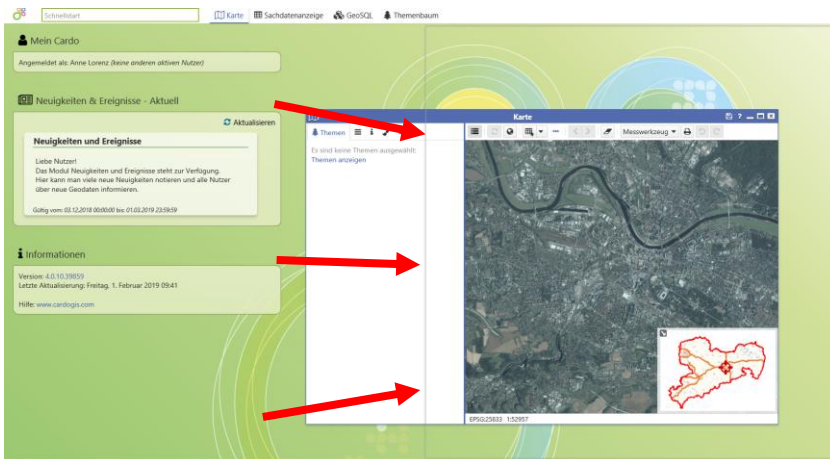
Schnellstart

Karte Sachdatenanzeige GeoSQL Themenbaum

Mein Cardo

Angemeldet als: Anne Lorenz (keine anderen aktiven Nutzer)

Neuigkeiten & Ereignisse - Aktuell

Aktualisieren

Neuigkeiten und Ereignisse

Liebe Nutzer!
Das Modul Neuigkeiten und Ereignisse steht zur Verfügung.
Hier kann man viele neue Neuigkeiten notieren und alle Nutzer über neue Geodaten informieren.

Gültig vom: 03.12.2018 00:00:00 bis: 01.03.2019 23:59:59

Informationen

Version: 4.0.10.39859
Letzte Aktualisierung: Freitag, 1. Februar 2019 09:41

Hilfe: www.cardogis.com

Karte

Themen

Es sind keine Themen ausgewählt.
Themen anzeigen

Messwerkzeug

EPSG:25833 1:52957